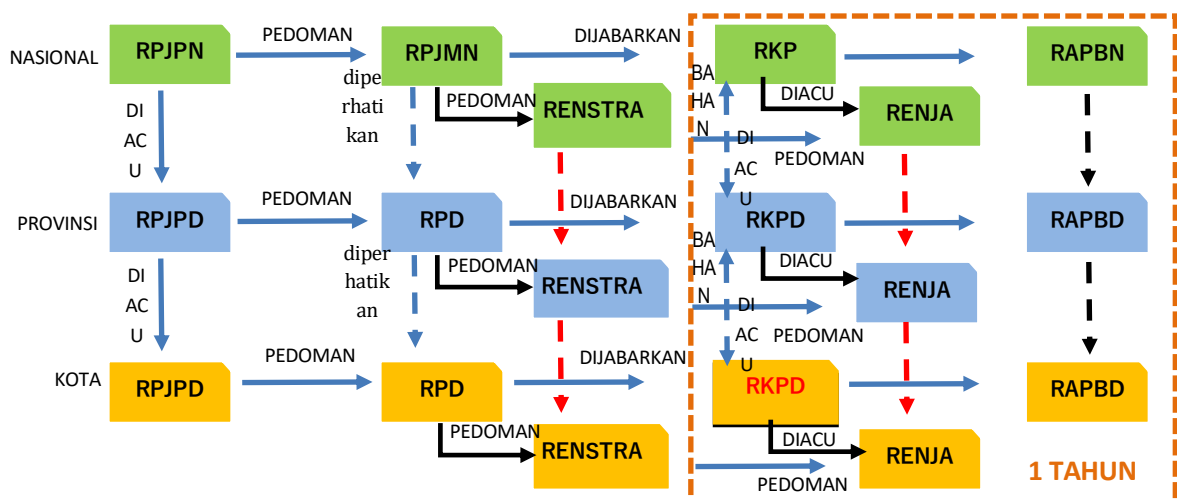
NASIONAL
RPJPN
PEDOMAN
RPJMN
DIJABARKAN
RKP
RAPBN
DI AC U
dipe rhati kan
PEDOMAN
RENSTRA
BA HA N
DIACU
RENJA
DI AC U
PEDOMAN
PROVINSI
RPJPD
PEDOMAN
RPD
DIJABARKAN
RKPD
RAPBD
DI AC U
diper hatik an
PEDOMAN
RENSTRA
BA HA N
DIACU
RENJA
DI AC U
PEDOMAN
KOTA
RPJPD
PEDOMAN
RPD
DIJABARKAN
RKPD
RAPBD
PEDOMAN
RENSTRA
DIACU
RENJA
PEDOMAN
1 TAHUN